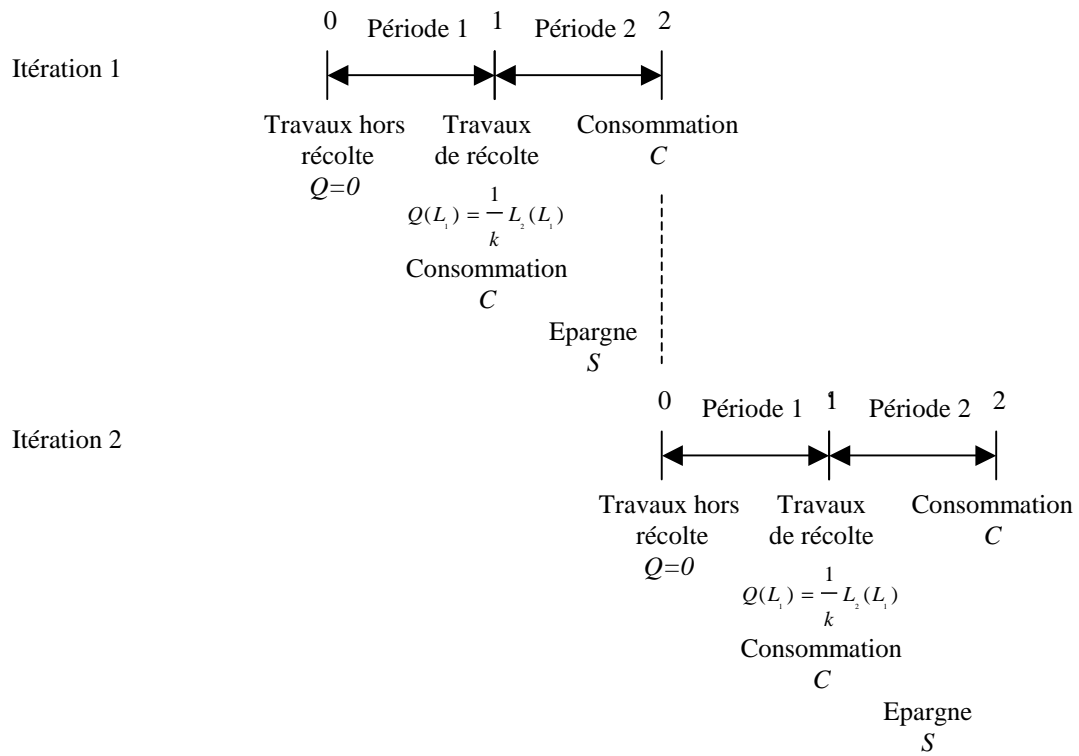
Itération 1

0 Période 1 1 Période 2 2

Travaux hors récolte
$Q=0$

Travaux de récolte
$Q(L_1) = \frac{1}{k} L_2(L_1)$
Consommation
$C$

Consommation
$C$

Epargne
$S$

Itération 2

0 Période 1 1 Période 2 2

Travaux hors récolte
$Q=0$

Travaux de récolte
$Q(L_1) = \frac{1}{k} L_2(L_1)$
Consommation
$C$

Consommation
$C$

Epargne
$S$